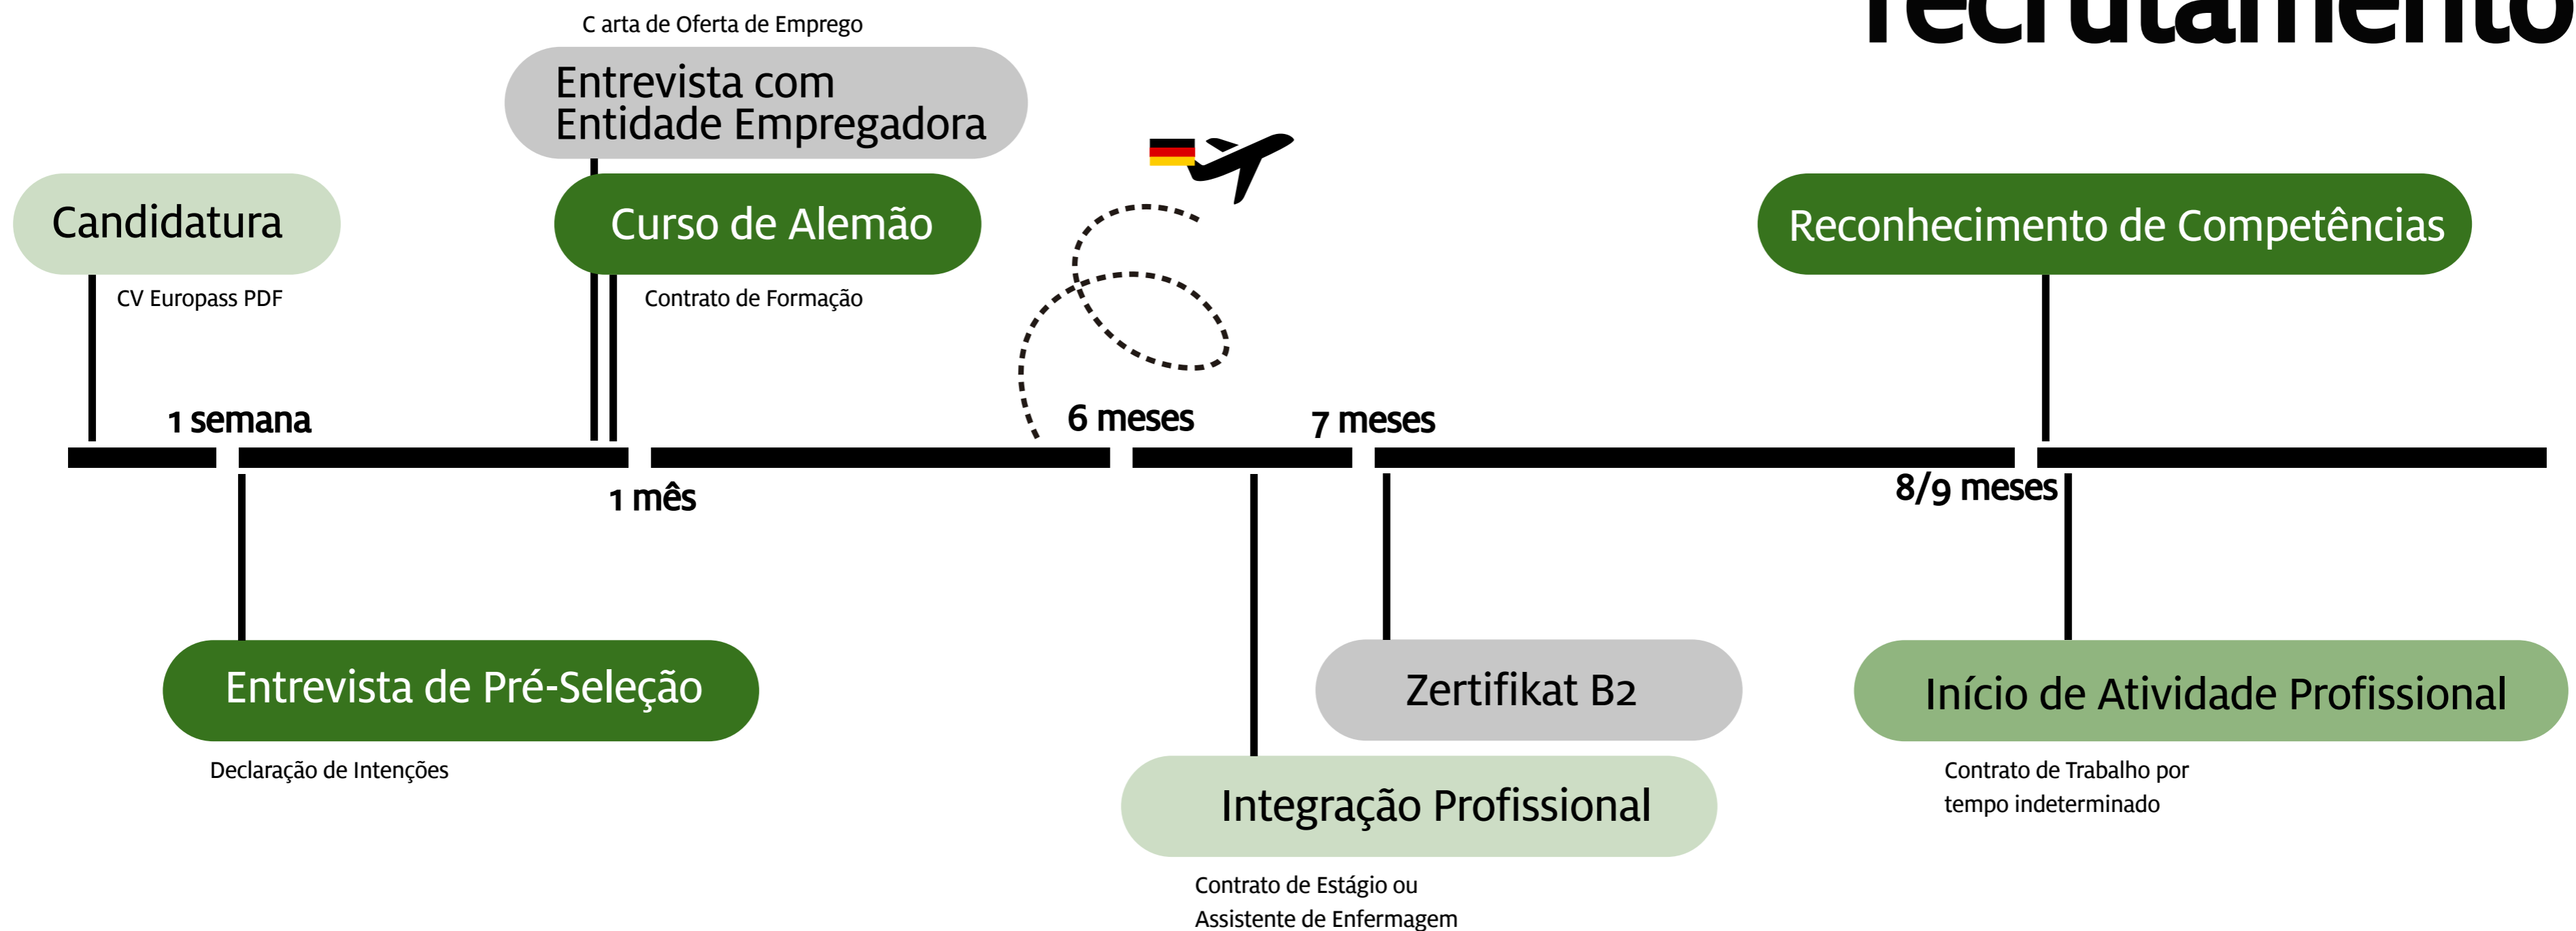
recrutamento

C arta de Oferta de Emprego

Entrevista com Entidade Empregadora

Candidatura

Curso de Alemão

Reconhecimento de Competências

CV Europass PDF

Contrato de Formação

1 semana

6 meses

7 meses

1 mês

8/9 meses

Entrevista de Pré-Seleção

Zertifikat B2

Início de Atividade Profissional

Declaração de Intenções

Integração Profissional

Contrato de Trabalho por tempo indeterminado

Contrato de Estágio ou Assistente de Enfermagem